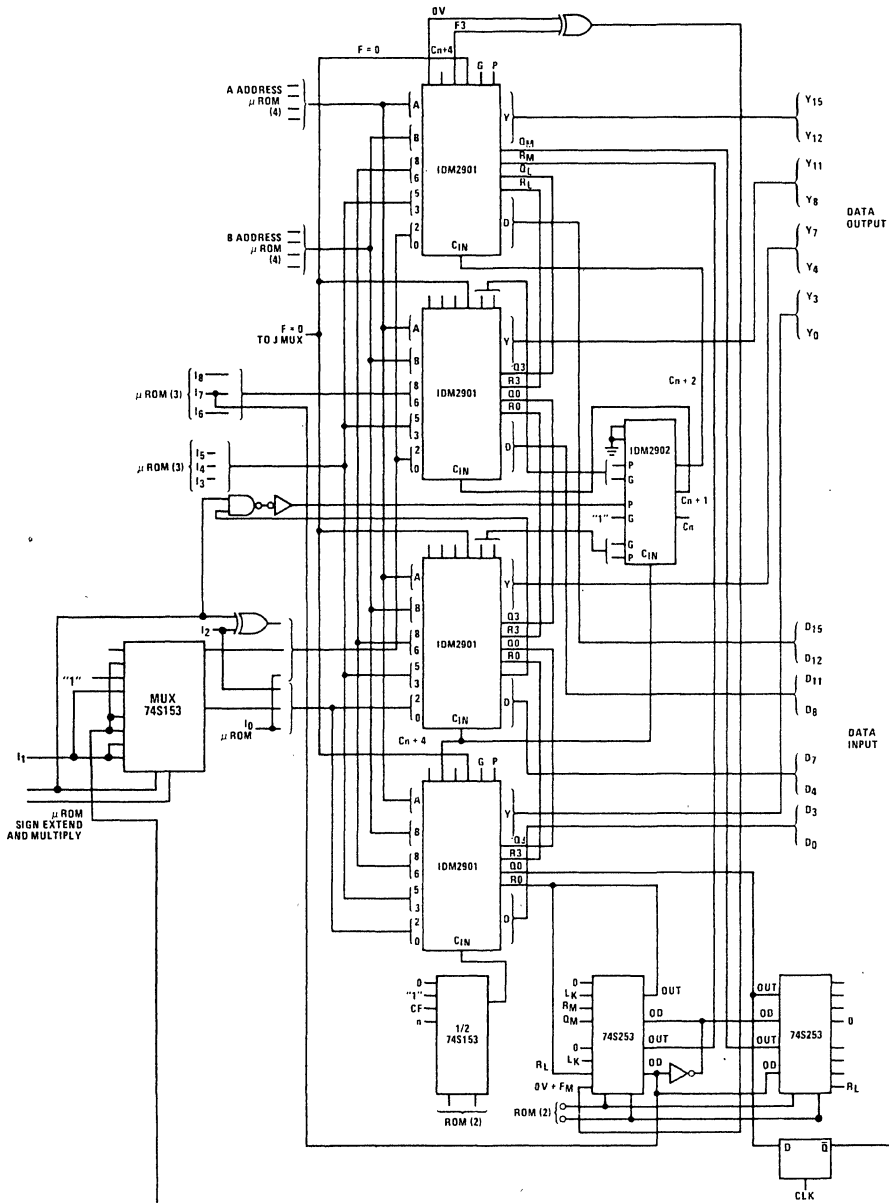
0V
F3
F = 0
Cn+4
G
P
A ADDRESS
$\mu$ ROM
(4)
A
B
8
6
5
3
2
0
IDM2901
Y
$Q_M$
$R_M$
$Q_L$
$R_L$
D
$C_{IN}$
$Y_{15}$
$Y_{12}$
$Y_{11}$
$Y_8$
DATA OUTPUT
$Y_7$
$Y_4$
$Y_3$
$Y_0$
B ADDRESS
$\mu$ ROM
(4)
F = 0
TO J MUX
A
B
8
6
5
3
2
0
IDM2901
Y
Q3
R3
Q0
R0
D
$C_{IN}$
Cn + 2
$\mu$ ROM (3)
$I_8$
$I_7$
$I_6$
$\mu$ ROM (3)
$I_5$
$I_4$
$I_3$
IDM2902
P
G
P
G
"1"
G
G
P
$C_{IN}$
Cn + 1
Cn
A
B
8
6
5
3
2
0
IDM2901
Y
Q3
R3
Q0
R0
D
$C_{IN}$
$I_2$
"1"
MUX
74S153
$I_0$
$\mu$ ROM
$I_1$
$\mu$ ROM
SIGN EXTEND
AND MULTIPLY
$D_{15}$
$D_{12}$
$D_{11}$
$D_8$
DATA INPUT
$D_7$
$D_4$
$D_3$
$D_0$
Cn + 4
G
P
A
B
8
6
5
3
2
0
IDM2901
Y
Q3
R3
Q0
R0
D
$C_{IN}$
0
"1"
CF
n
1/2
74S153
ROM (2)
0
$L_K$
$R_M$
$Q_M$
OUT
OD
OUT
OD
74S253
0
$L_K$
$R_L$
0V + $F_M$
ROM (2)
OUT
OD
OUT
OD
74S253
0
$R_L$
D
$\bar{Q}$
CLK